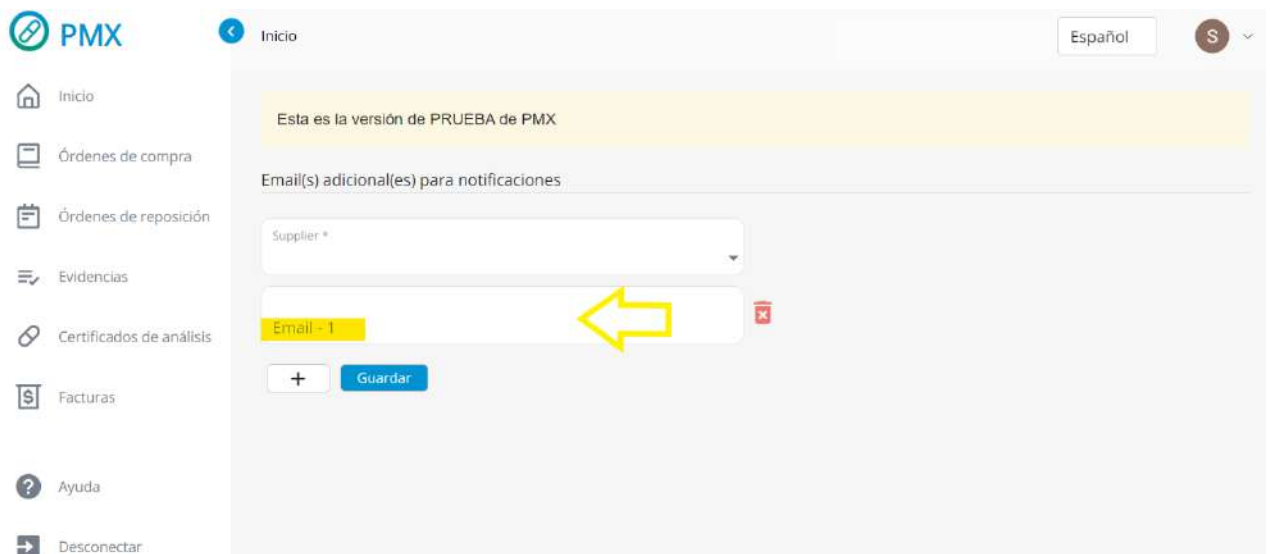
PMX

Inicio

Órdenes de compra

Órdenes de reposición

Evidencias

Certificados de análisis

$ Facturas

Ayuda

Desconectar

Inicio

Español

S

Esta es la versión de PRUEBA de PMX

Email(s) adicional(es) para notificaciones

Supplier *

Email - 1

+

Guardar